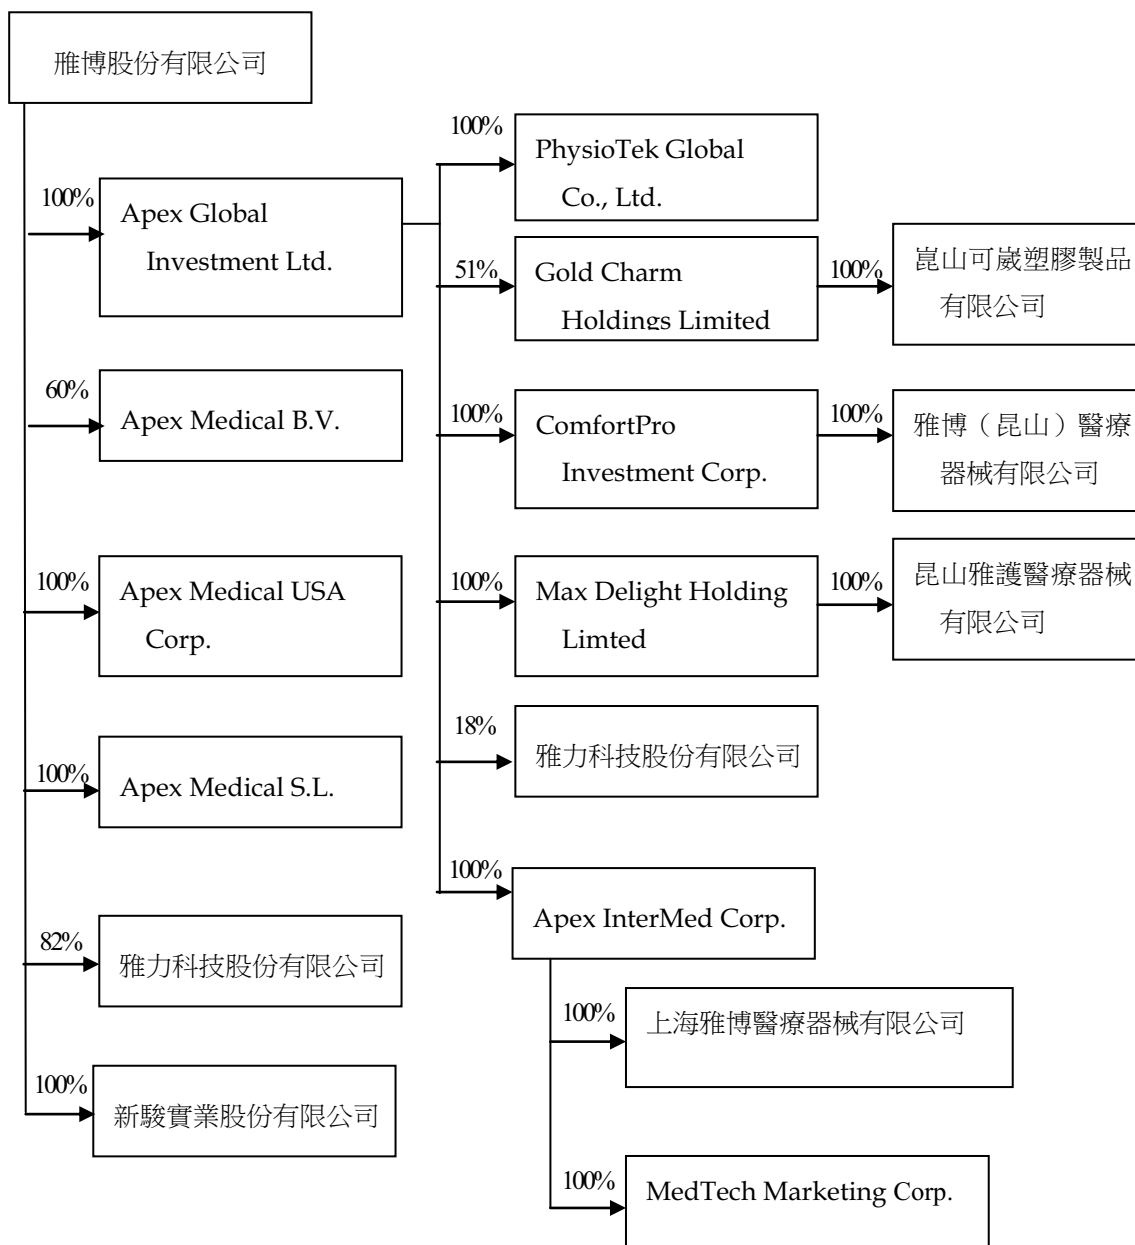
雅博股份有限公司

100%
Apex Global Investment Ltd.

60%
Apex Medical B.V.

100%
Apex Medical USA Corp.

100%
Apex Medical S.L.

82%
雅力科技股份有限公司

100%
新駿實業股份有限公司

100%
PhysioTek Global Co., Ltd.

51%
Gold Charm Holdings Limited

100%
崑山可崴塑膠製品有限公司

100%
ComfortPro Investment Corp.

100%
雅博（昆山）醫療器械有限公司

100%
Max Delight Holding Limted

100%
昆山雅護醫療器械有限公司

18%
雅力科技股份有限公司

100%
Apex InterMed Corp.

100%
上海雅博醫療器械有限公司

100%
MedTech Marketing Corp.